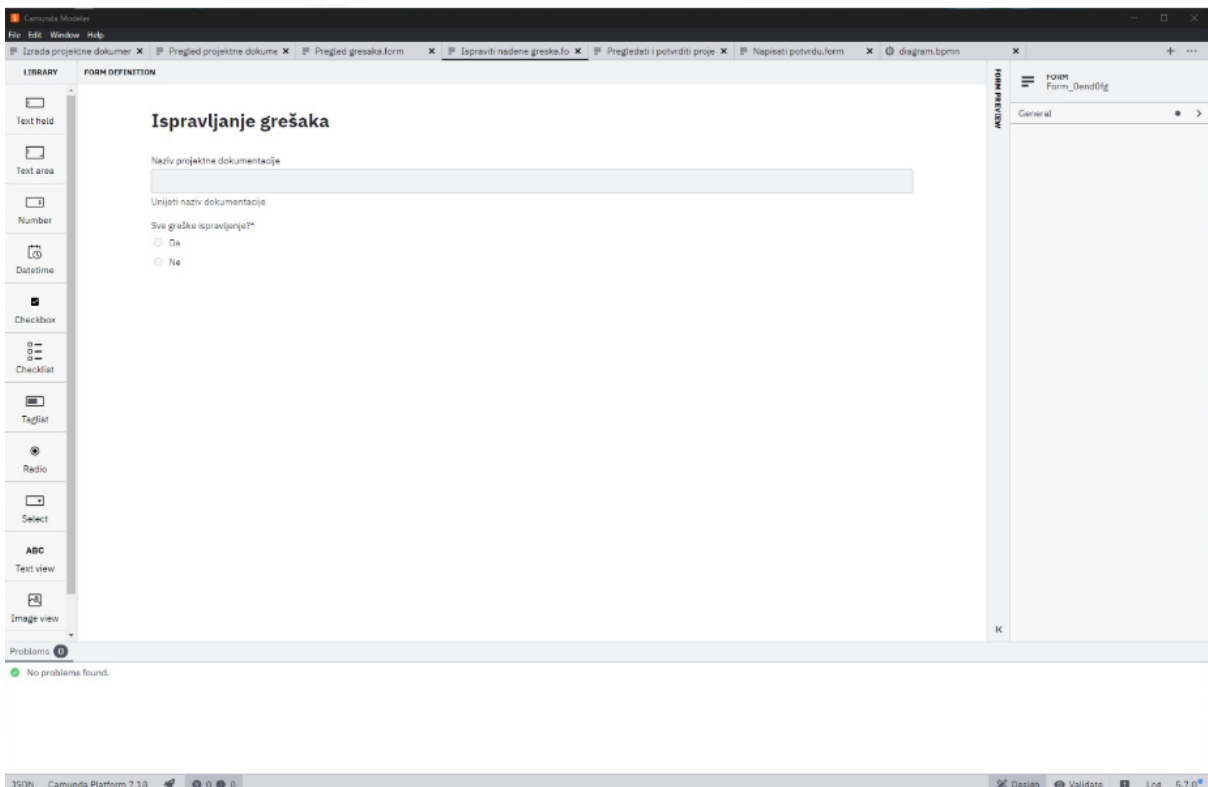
Camunda Modeler
File Edit Window Help
Izrada projektne dokumer × Pregled projektne dokume × Pregled gresaka.form × Ispraviti nadene greske.fo × Pregledati i potvrditi proje × Napisati potvrdu.form × diagram.bpmn ×
LIBRARY
FORM DEFINITION
Text field
Text area
Number
Datetime
Checkbox
Checklist
Taglist
Radio
Select
ABC
Text view
Image view

Ispravljanje grešaka

Naziv projektne dokumentacije

Unijeti naziv dokumentacije

Sve greške ispravljenje?*
Da
Ne

FORM PREVIEW
FORM
Form_0end0fg
General

Problems 0
No problems found.

JSON Camunda Platform 7.18 0 0 Design Validate Log 5.7.0